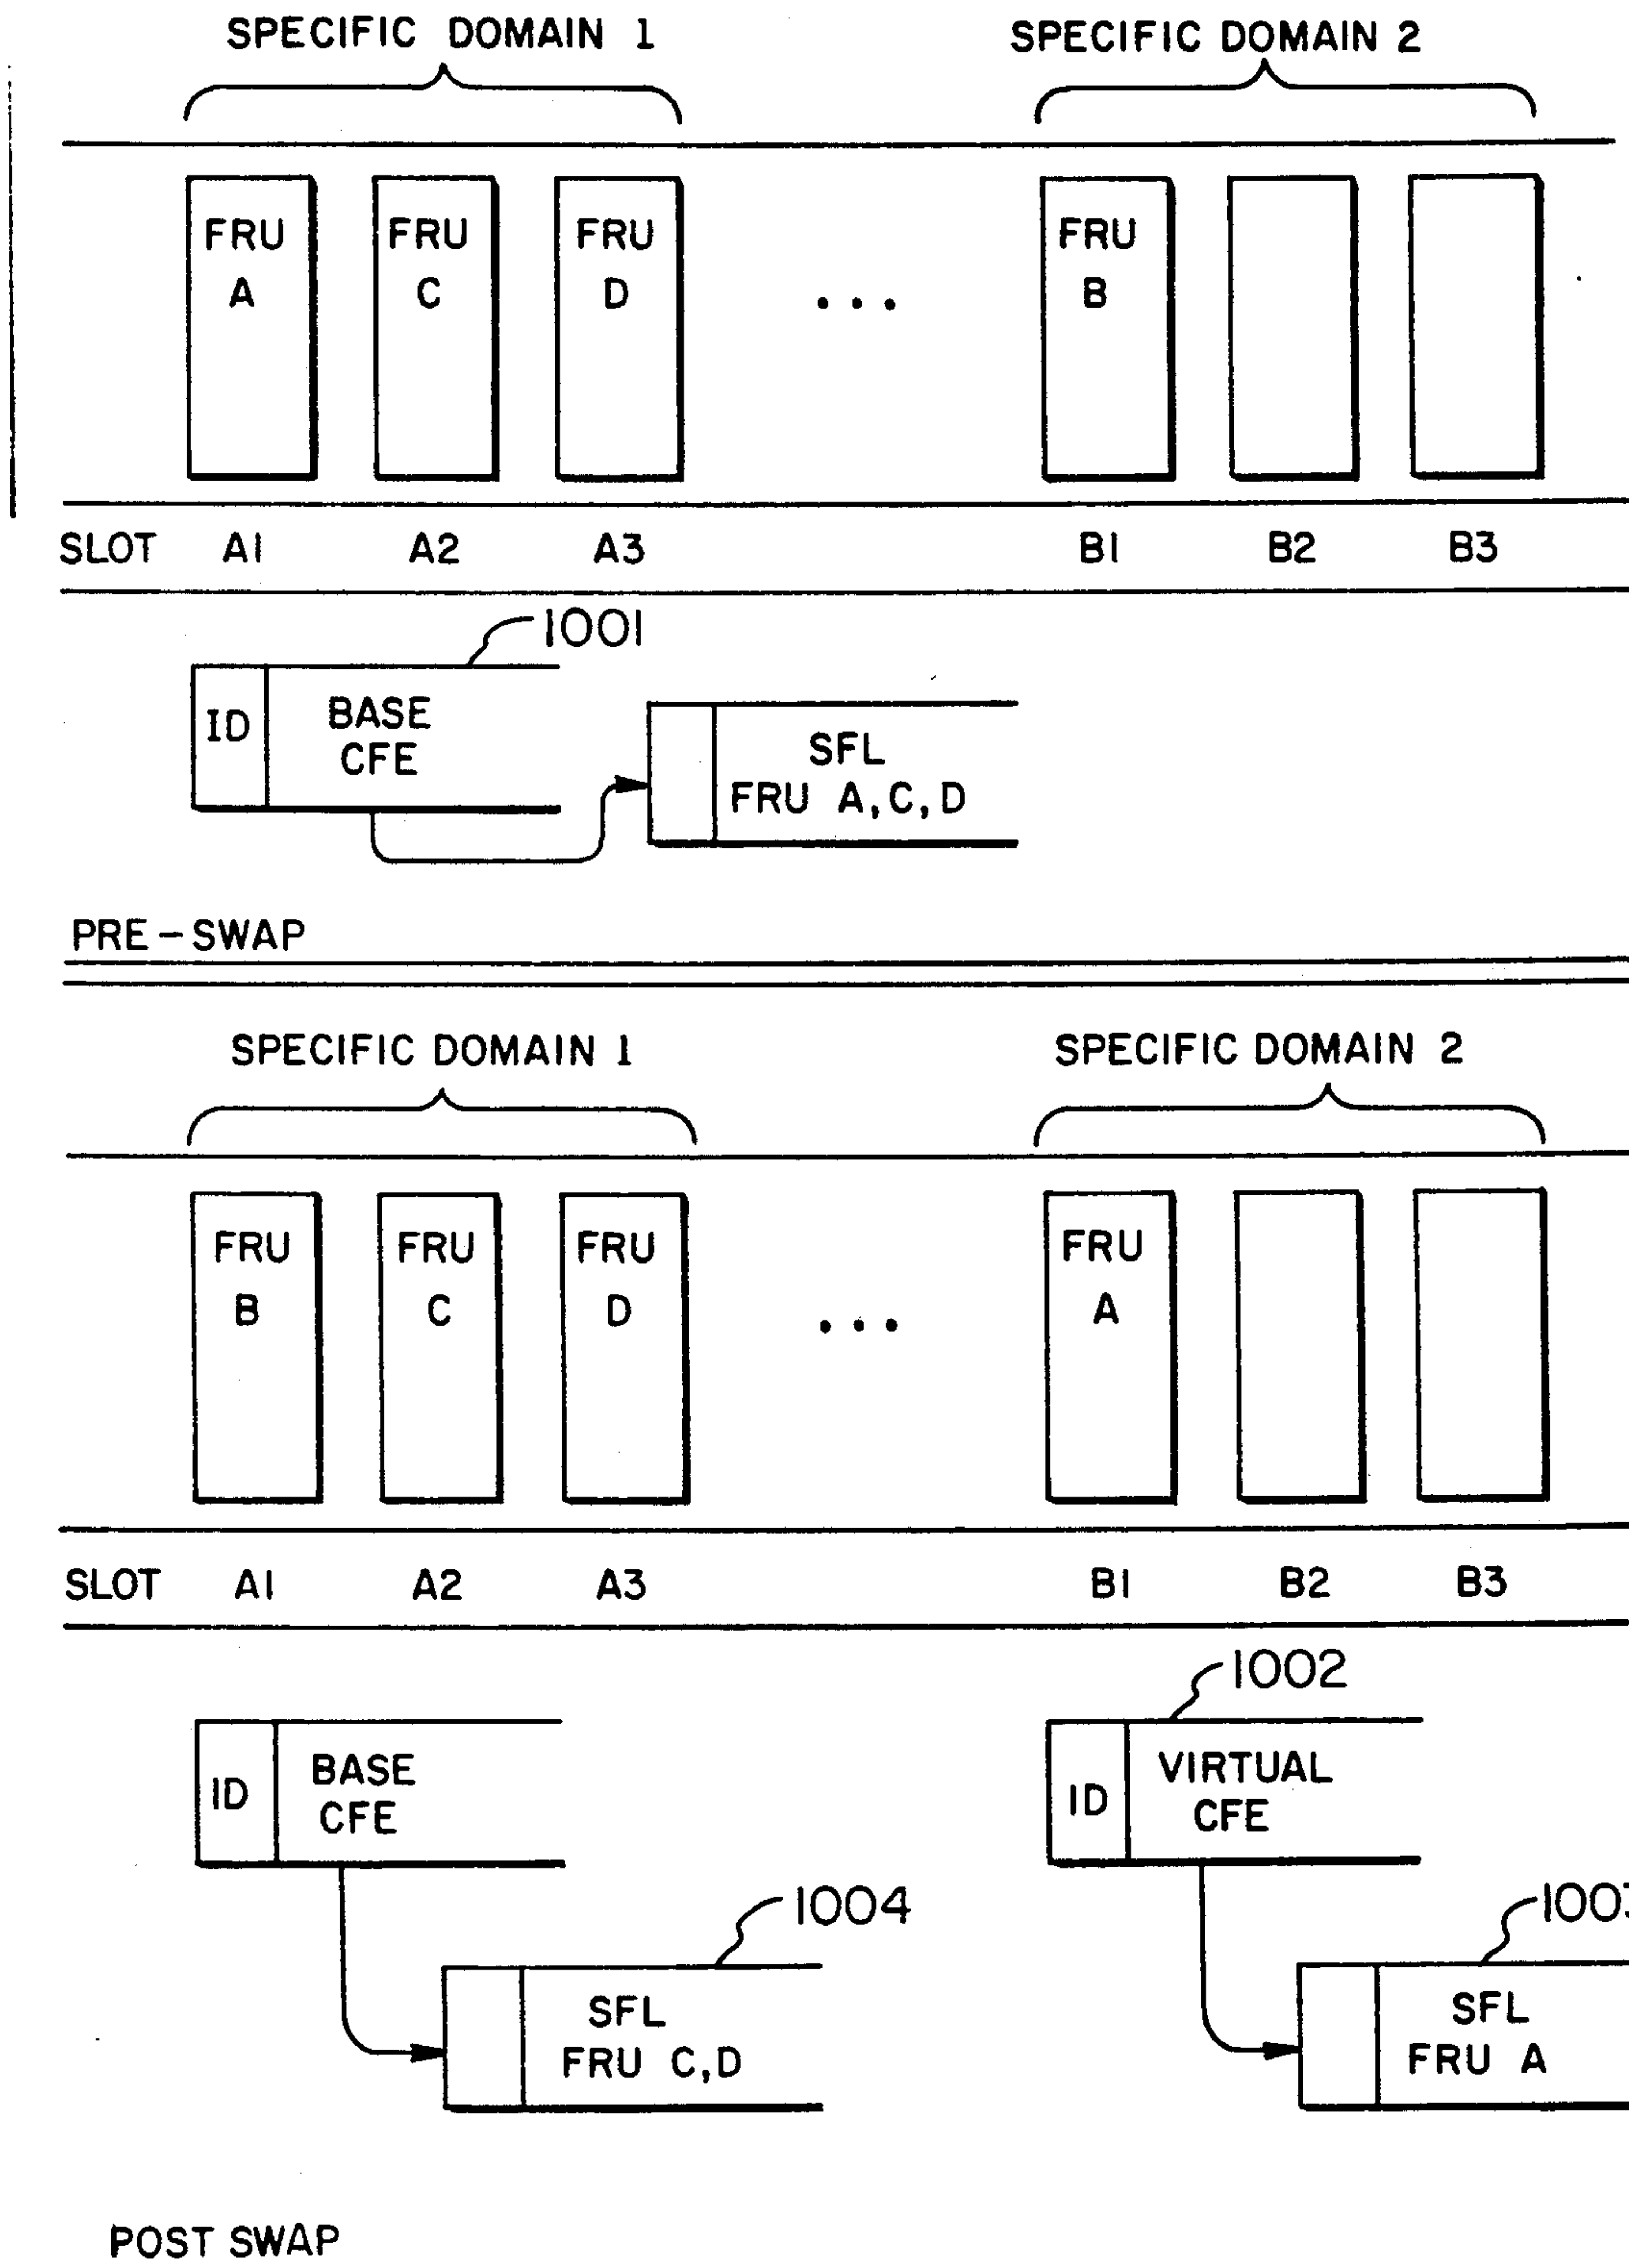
SPECIFIC DOMAIN 1

SPECIFIC DOMAIN 2

FRU A

FRU C

FRU D

. . .

FRU B

SLOT A1 A2 A3 B1 B2 B3

1001

ID

BASE CFE

SFL FRU A,C,D

PRE – SWAP

SPECIFIC DOMAIN 1

SPECIFIC DOMAIN 2

FRU B

FRU C

FRU D

. . .

FRU A

SLOT A1 A2 A3 B1 B2 B3

1002

ID

BASE CFE

ID

VIRTUAL CFE

1004

SFL FRU C,D

100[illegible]

SFL FRU A

POST SWAP